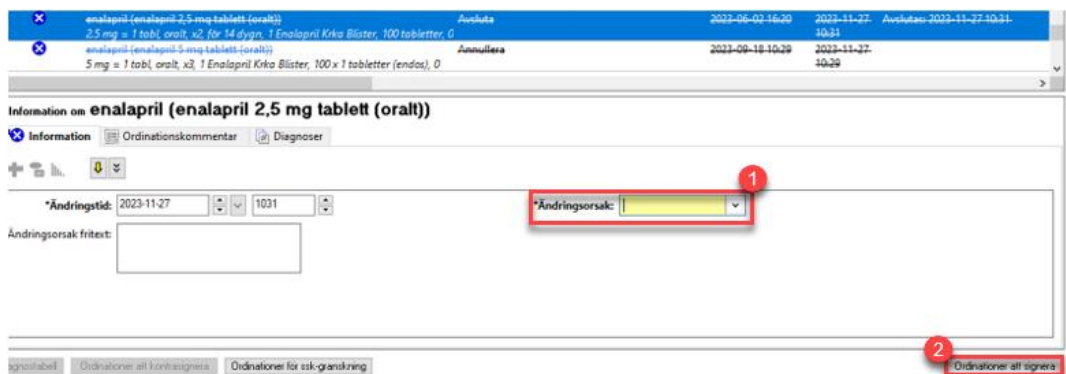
enalapril (enalapril 2,5 mg tablett (oralt))
2,5 mg = 1 tabl, oralt, x2, för 14 dygn, 1 Enalapril Krka Blister, 100 tabletter, 0
Avsluta
2023-06-02 16:20
2023-11-27 10:31
Avslutas: 2023-11-27 10:31

enalapril (enalapril 5 mg tablett (oralt))
5 mg = 1 tabl, oralt, x3, 1 Enalapril Krka Blister, 100 x 1 tabletter (endos), 0
Annullera
2023-09-18 10:29
2023-11-27 10:29

Information om enalapril (enalapril 2,5 mg tablett (oralt))

Information
Ordinationskommentar
Diagnoser

*Ändringstid: 2023-11-27 1031
*Ändringsorsak:
Ändringsorsak fritext:

1
2

agnoslabell
Ordinationer att kontrasignera
Ordinationer för ssk-granskning
Ordinationer att signera